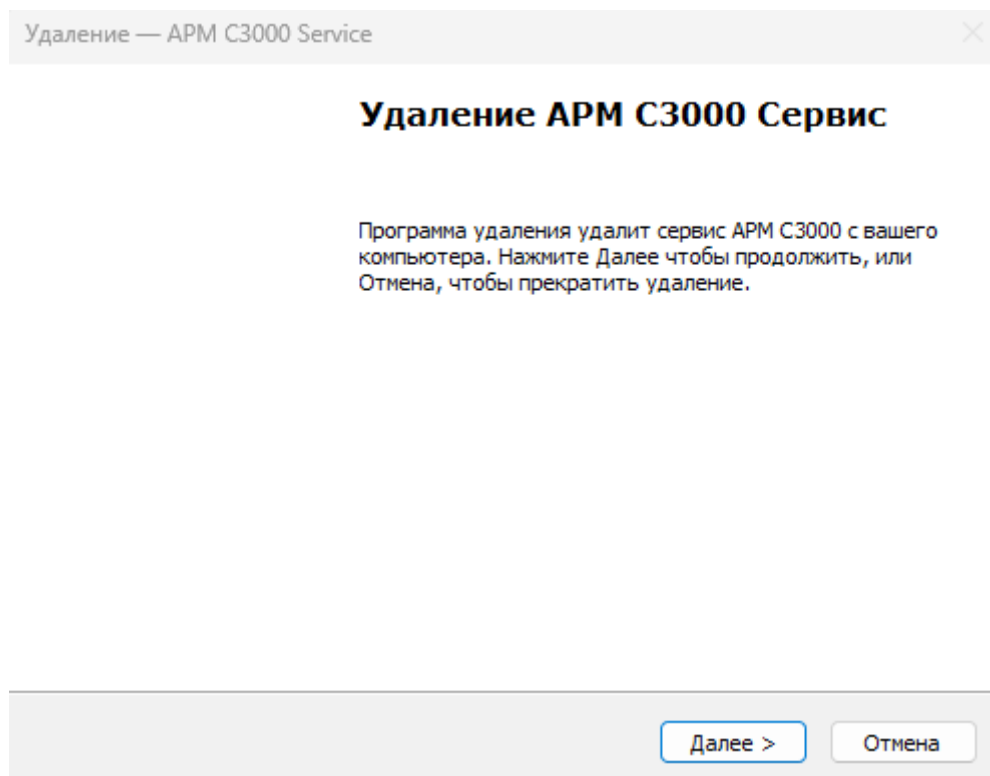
Удаление — АРМ С3000 Service

Удаление АРМ С3000 Сервис

Программа удаления удалит сервис АРМ С3000 с вашего компьютера. Нажмите Далее чтобы продолжить, или Отмена, чтобы прекратить удаление.

Далее >

Отмена